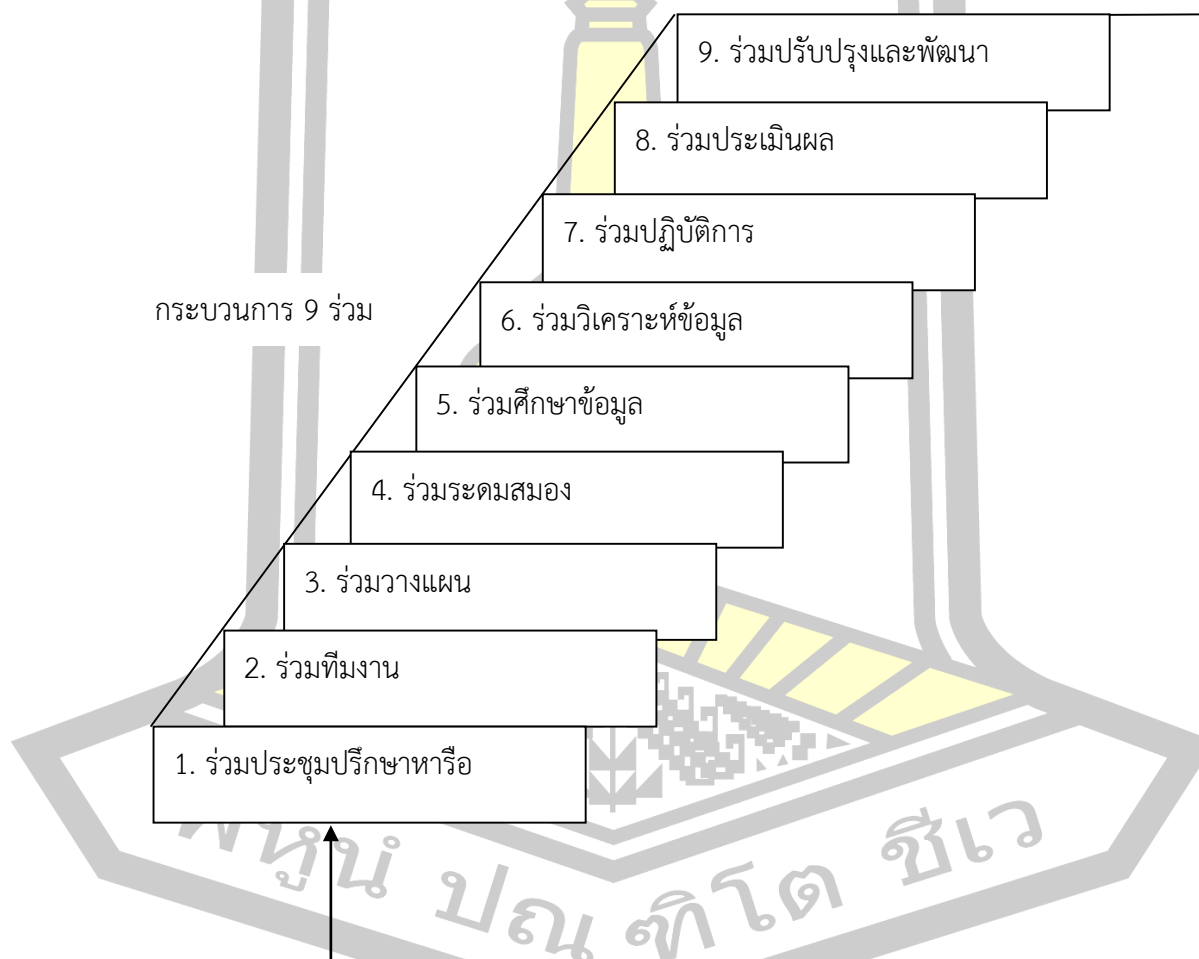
9. ร่วมปรับปรุงและพัฒนา

8. ร่วมประเมินผล

7. ร่วมปฏิบัติการ

กระบวนการ 9 ร่วม

6. ร่วมวิเคราะห์ข้อมูล

5. ร่วมศึกษาข้อมูล

4. ร่วมระดมสมอง

3. ร่วมวางแผน

2. ร่วมทีมงาน

1. ร่วมประชุมปรึกษาหารือ

พหูน ปณ ฑิโต ชีเว